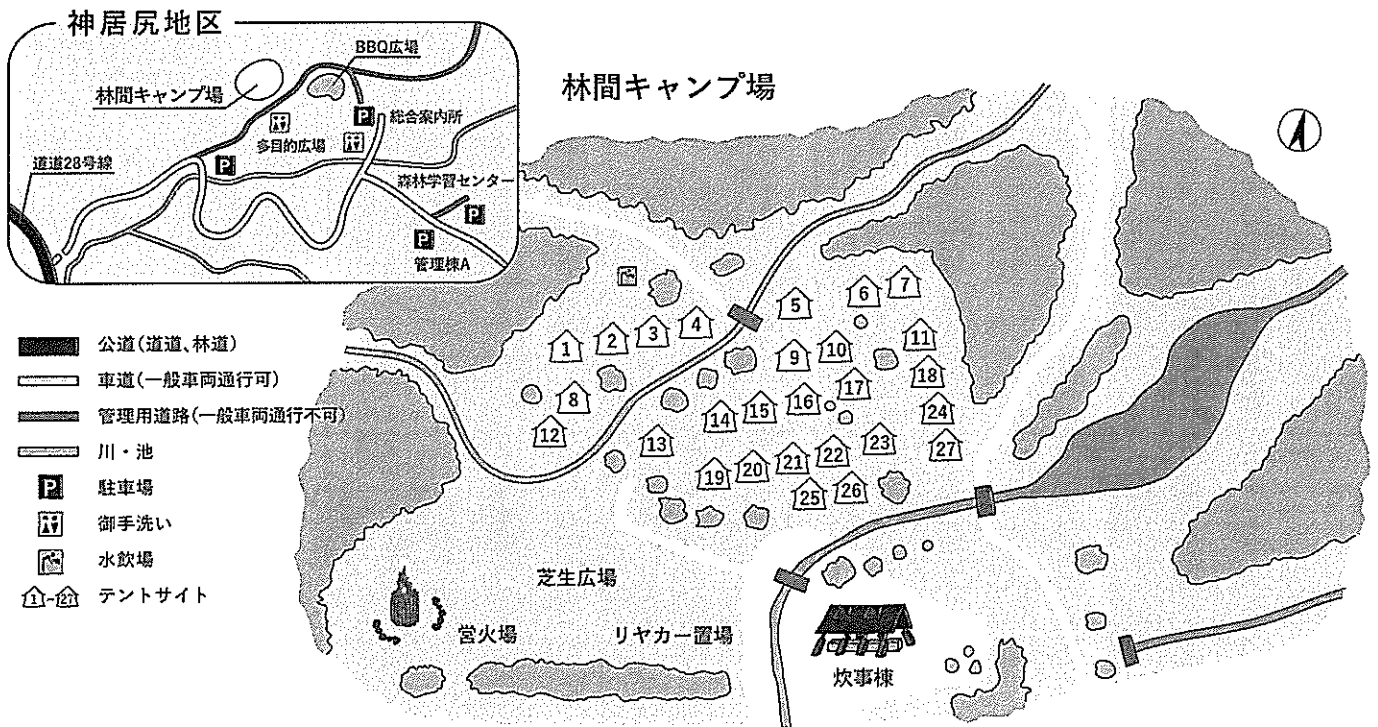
神居尻地区

BBQ広場
林間キャンプ場
総合案内所
多目的広場
道道28号線
森林学習センター
管理棟A

林間キャンプ場

1
2
3
4
5
6
7
8
9
10
11
12
13
14
15
16
17
18
19
20
21
22
23
24
25
26
27

公道(道道、林道)
車道(一般車両通行可)
管理用道路(一般車両通行不可)
川・池
駐車場
御手洗い
水飲場
1-27 テントサイト

芝生広場
営火場
リヤカー置場
炊事棟